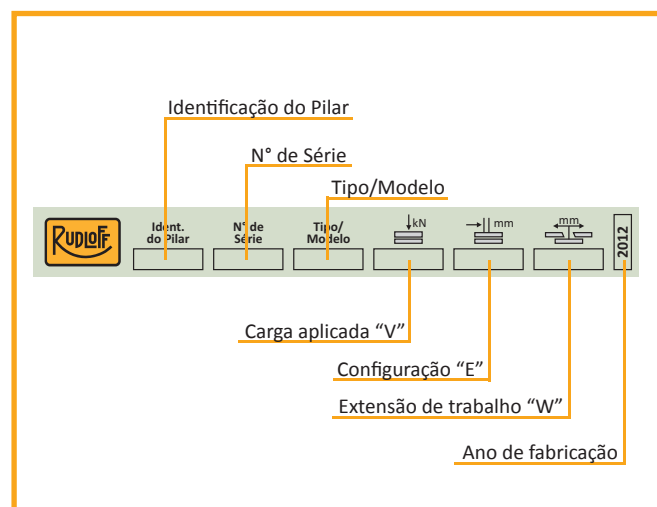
Identificação do Pilar

N° de Série

Tipo/Modelo

RUDLOFF

Ident. do Pilar

N° de Série

Tipo/ Modelo

kN

mm

mm

2012

Carga aplicada “V”

Configuração “E”

Extensão de trabalho “W”

Ano de fabricação